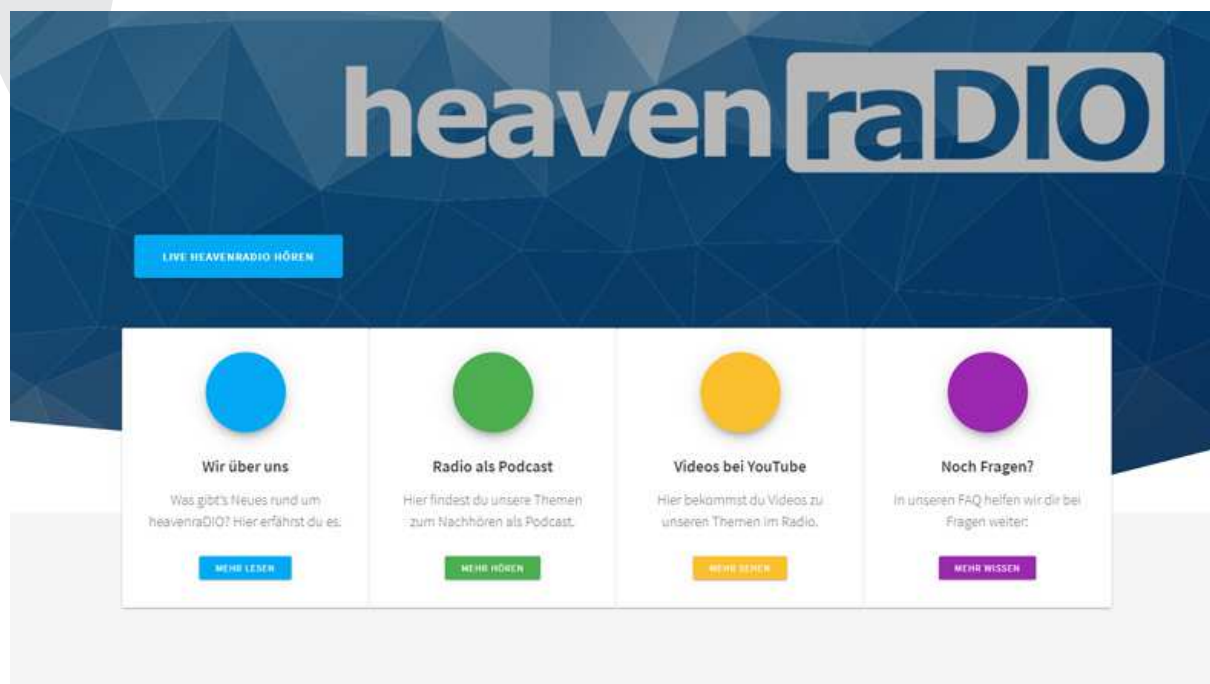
heaven raDIO

LIVE HEAVENRADIO HÖREN

Wir über uns

Was gibt's Neues rund um heavenraDIO? Hier erfährst du es.

MEHR LESEN

Radio als Podcast

Hier findest du unsere Themen zum Nachhören als Podcast.

MEHR HÖREN

Videos bei YouTube

Hier bekommst du Videos zu unseren Themen im Radio.

MEHR SEHEN

Noch Fragen?

In unseren FAQ helfen wir dir bei Fragen weiter.

MEHR WISSEN